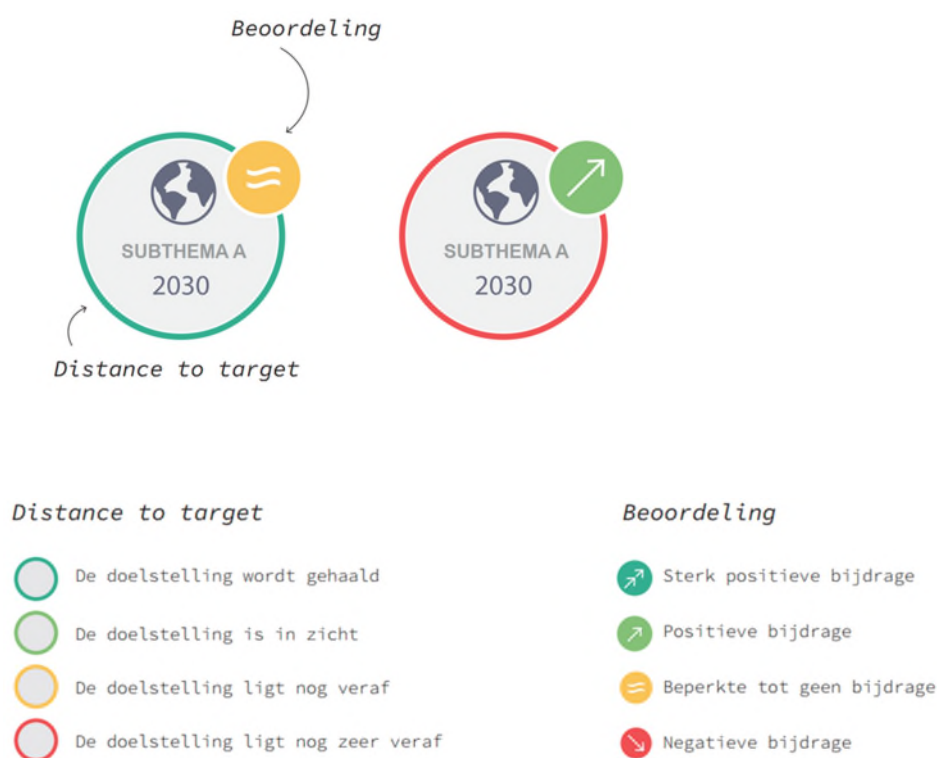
Beoordeling

SUBTHEMA A
2030

SUBTHEMA A
2030

Distance to target

Distance to target

De doelstelling wordt gehaald

De doelstelling is in zicht

De doelstelling ligt nog veraf

De doelstelling ligt nog zeer veraf

Beoordeling

Sterk positieve bijdrage

Positieve bijdrage

Beperkte tot geen bijdrage

Negatieve bijdrage